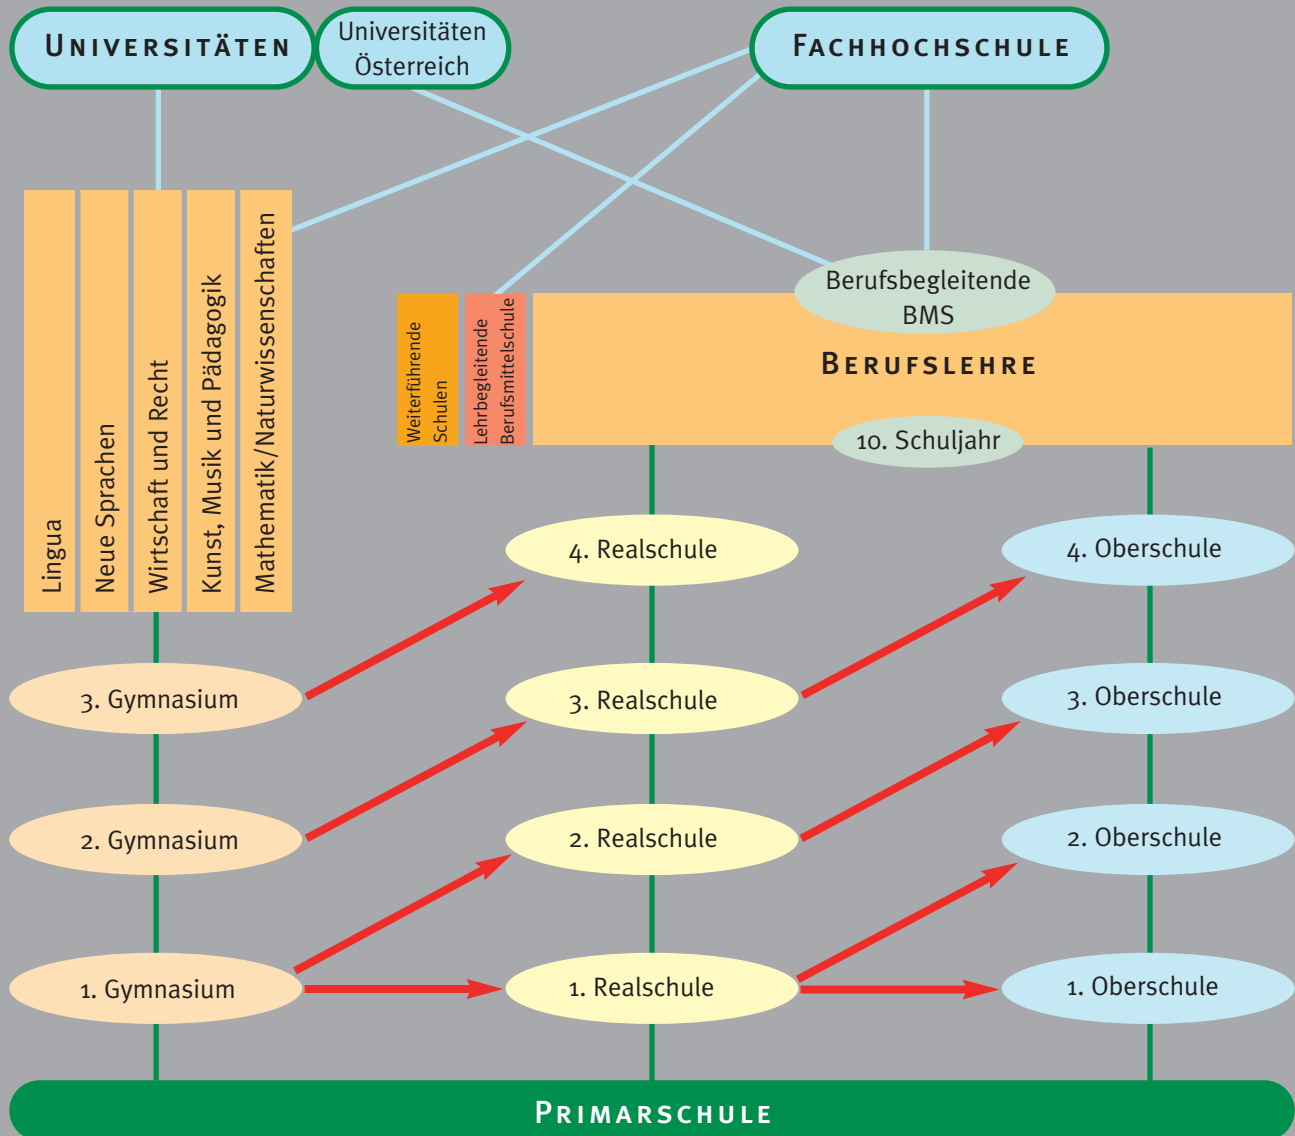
Universitäten

Universitäten Österreich

Fachhochschule

Lingua

Neue Sprachen

Wirtschaft und Recht

Kunst, Musik und Pädagogik

Mathematik/Naturwissenschaften

Weiterführende Schulen

Lehrbegleitende Berufsmittelschule

Berufsbegleitende BMS

Berufslehre

10. Schuljahr

4. Realschule

4. Oberschule

3. Gymnasium

3. Realschule

3. Oberschule

2. Gymnasium

2. Realschule

2. Oberschule

1. Gymnasium

1. Realschule

1. Oberschule

Primarschule